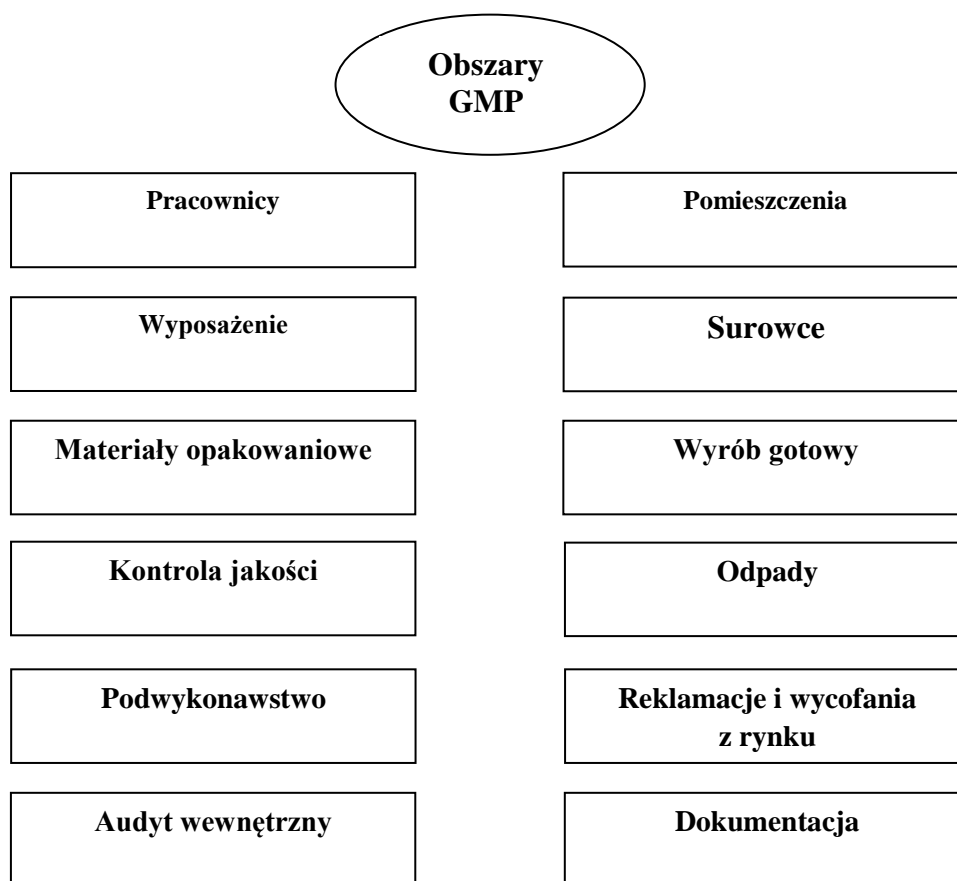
Obszary GMP

Pracownicy

Pomieszczenia

Wyposażenie

Surowce

Materiały opakowaniowe

Wyrób gotowy

Kontrola jakości

Odpady

Podwykonawstwo

Reklamacje i wycofania z rynku

Audyt wewnętrzny

Dokumentacja